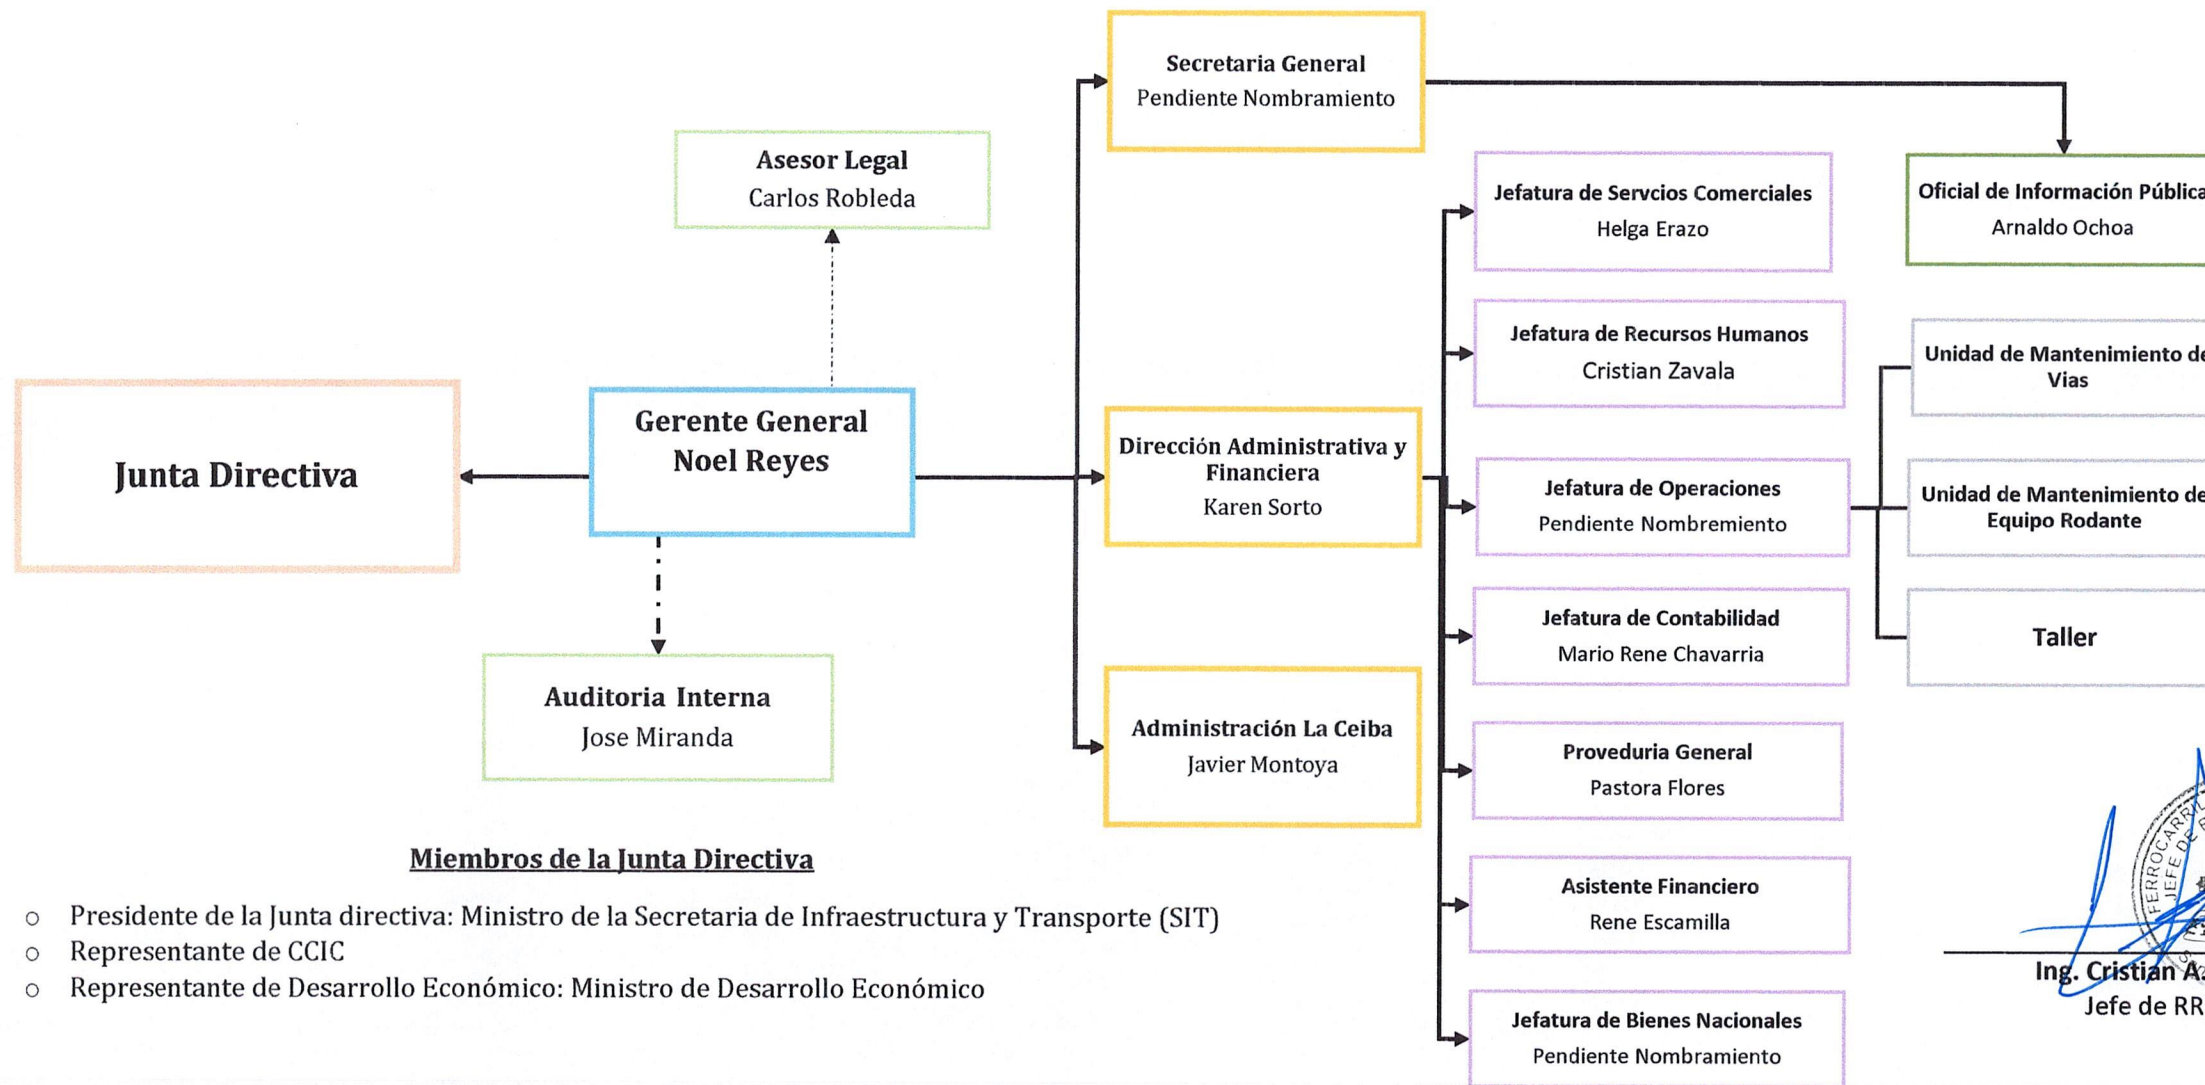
Junta Directiva

Gerente General
Noel Reyes

Asesor Legal
Carlos Robleda

Auditoria Interna
Jose Miranda

Secretaria General
Pendiente Nombramiento

Dirección Administrativa y Financiera
Karen Sorto

Administración La Ceiba
Javier Montoya

Jefatura de Servcios Comerciales
Helga Erazo

Jefatura de Recursos Humanos
Cristian Zavala

Jefatura de Operaciones
Pendiente Nombremiento

Jefatura de Contabilidad
Mario Rene Chavarria

Proveduria General
Pastora Flores

Asistente Financiero
Rene Escamilla

Jefatura de Bienes Nacionales
Pendiente Nombramiento

Oficial de Información Públic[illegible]
Arnaldo Ochoa

Unidad de Mantenimiento d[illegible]
Vias

Unidad de Mantenimiento d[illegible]
Equipo Rodante

Taller

Miembros de la Junta Directiva

○ Presidente de la Junta directiva: Ministro de la Secretaria de Infraestructura y Transporte (SIT)
○ Representante de CCIC
○ Representante de Desarrollo Económico: Ministro de Desarrollo Económico

FERROCARRIL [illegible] JEFE DE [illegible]

Ing. Cristian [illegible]
Jefe de RR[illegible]